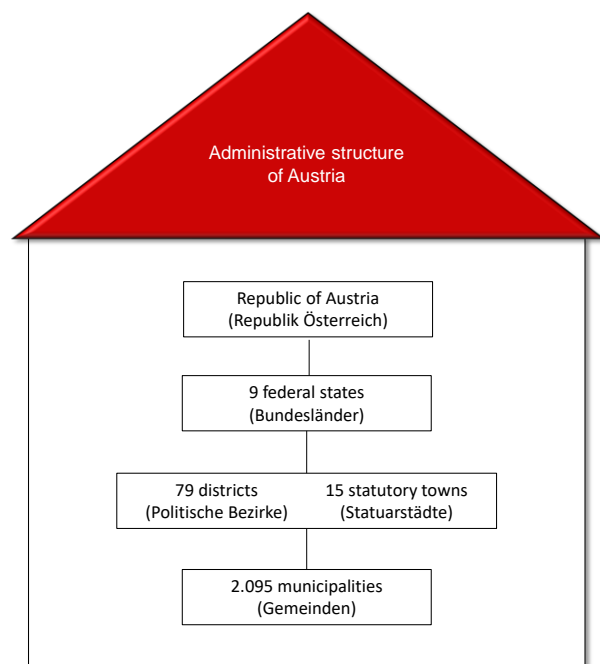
Administrative structure of Austria

Republic of Austria
(Republik Österreich)

9 federal states
(Bundesländer)

79 districts
(Politische Bezirke)

15 statutory towns
(Statuarstädte)

2.095 municipalities
(Gemeinden)